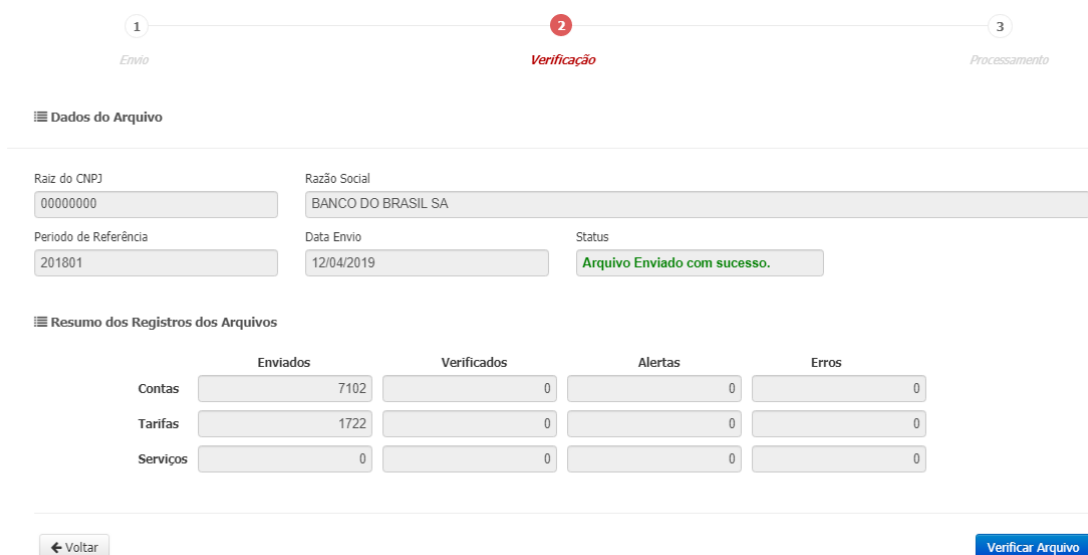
1
Envio

2
Verificação

3
Processamento

Dados do Arquivo

Raiz do CNPJ
00000000

Razão Social
BANCO DO BRASIL SA

Periodo de Referência
201801

Data Envio
12/04/2019

Status
Arquivo Enviado com sucesso.

Resumo dos Registros dos Arquivos

| | Enviados | Verificados | Alertas | Erros |
|---|---|---|---|---|
| Contas | 7102 | 0 | 0 | 0 |
| Tarifas | 1722 | 0 | 0 | 0 |
| Serviços | 0 | 0 | 0 | 0 |

← Voltar

Verificar Arquivo